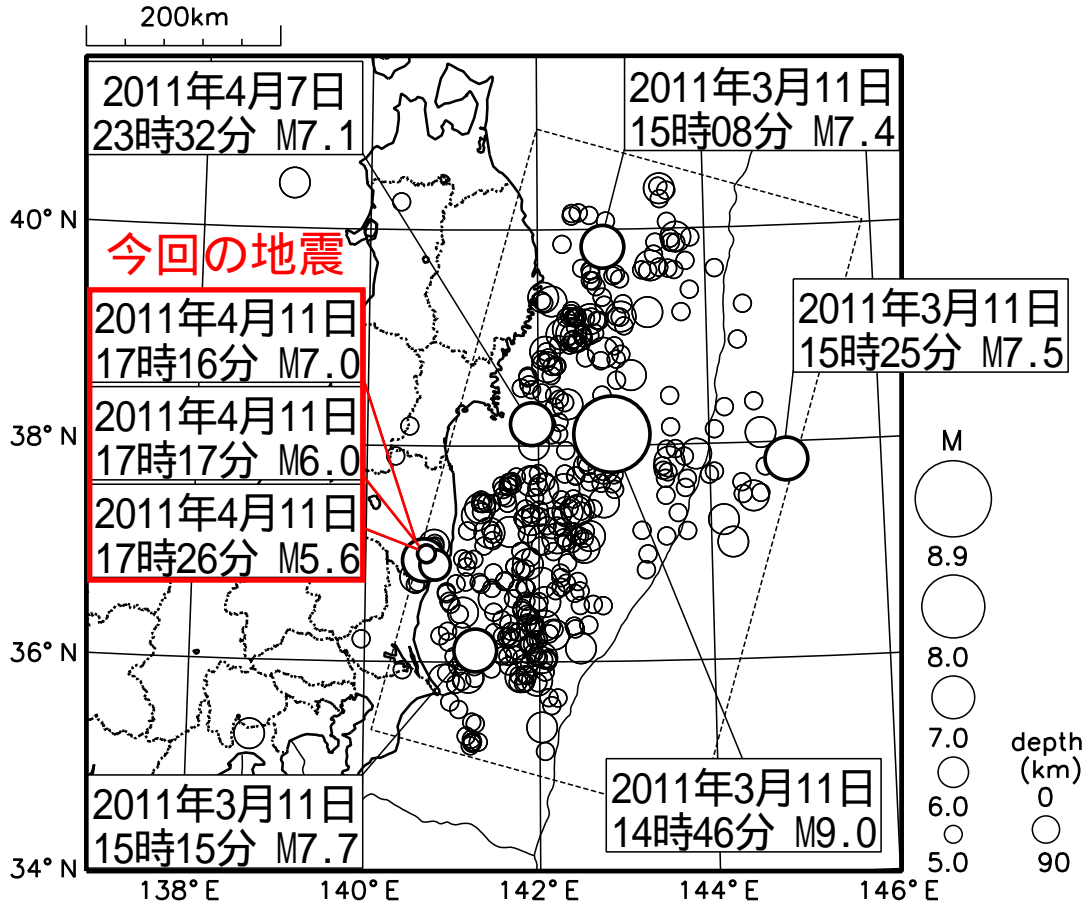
200km

2011年4月7日
23時32分 M7.1

2011年3月11日
15時08分 M7.4

今回の地震

2011年4月11日
17時16分 M7.0

2011年4月11日
17時17分 M6.0

2011年4月11日
17時26分 M5.6

2011年3月11日
15時25分 M7.5

2011年3月11日
15時15分 M7.7

2011年3月11日
14時46分 M9.0

40° N
38° N
36° N
34° N

138° E
140° E
142° E
144° E
146° E

M
8.9
8.0
7.0
6.0
5.0

depth
(km)
0
90